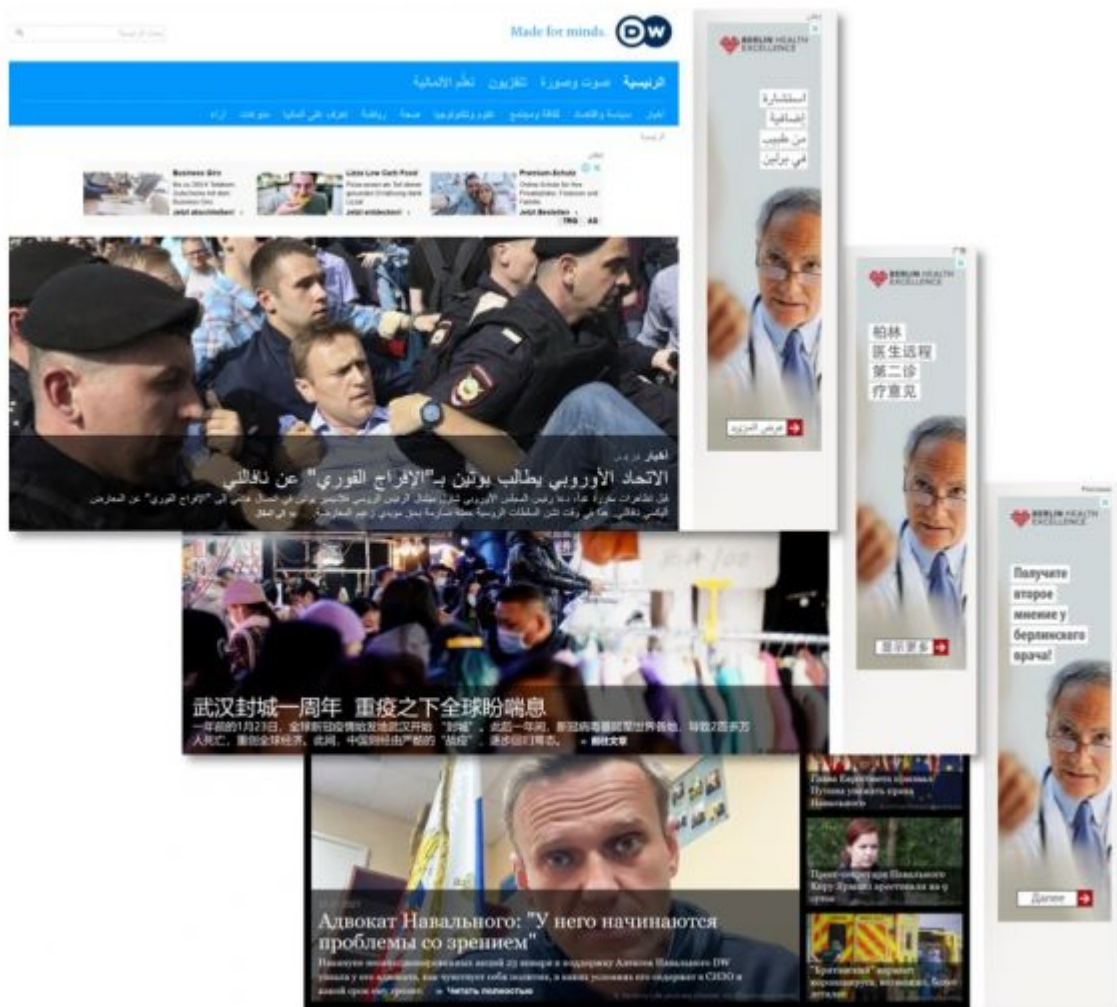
Made for minds. DW

الرئيسية صوت وصورة تلفزيون تعلم الألمانية

Business Girs
Litzo Low Carb Food
Premium-Schutz
Jetzt abschließen!
Jetzt entdecken!
Jetzt Bestellen

أخبار عربية
الاتحاد الأوروبي يطالب بوتين بـ"الإفراج الفوري" عن نافالني

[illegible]

武汉封城一周年 重疫之下全球盼喘息

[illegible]

Адвокат Навального: "У него начинаются проблемы со зрением"

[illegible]
Читать полностью

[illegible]

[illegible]

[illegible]

BERLIN HEALTH EXCELLENCE
استشارة إضافية من طبيب في برلين
عرض المزيد

BERLIN HEALTH EXCELLENCE
柏林 医生远程 第二诊 疗意见
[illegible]

Реклама
BERLIN HEALTH EXCELLENCE
Получите второе мнение у берлинского врача!
Далее